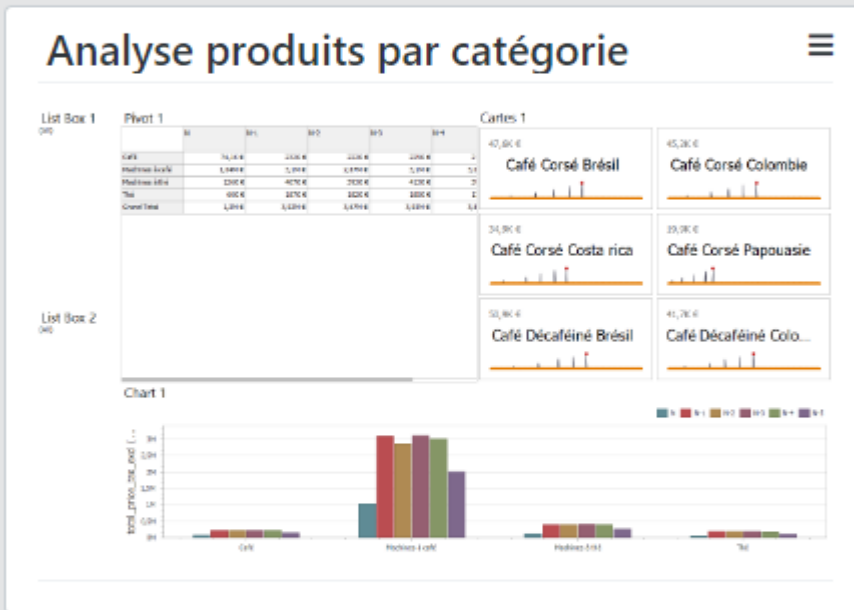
Analyse produits par catégorie

☰

List Box 1
(All)

Pivot 1

|  | N | N-1 | N-2 | N-3 | N-4 |
|---|---|---|---|---|---|
| Café | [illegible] | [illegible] | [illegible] | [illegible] | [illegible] |
| Machines à café | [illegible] | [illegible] | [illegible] | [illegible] | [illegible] |
| Machines à thé | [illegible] | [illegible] | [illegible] | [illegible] | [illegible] |
| Thé | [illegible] | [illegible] | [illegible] | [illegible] | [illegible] |
| Grand Total | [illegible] | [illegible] | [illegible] | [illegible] | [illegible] |

Cartes 1

47,6K €
Café Corsé Brésil

45,2K €
Café Corsé Colombie

34,9K €
Café Corsé Costa rica

39,9K €
Café Corsé Papouasie

58,4K €
Café Décaféiné Brésil

41,7K €
Café Décaféiné Colo...

List Box 2
(All)

Chart 1

N N-1 N-2 N-3 N-4 N-5

total_price_tax_excl (...

3M
2,5M
2M
1,5M
1M
0,5M
0M

Café
Machines à café
Machines à thé
Thé